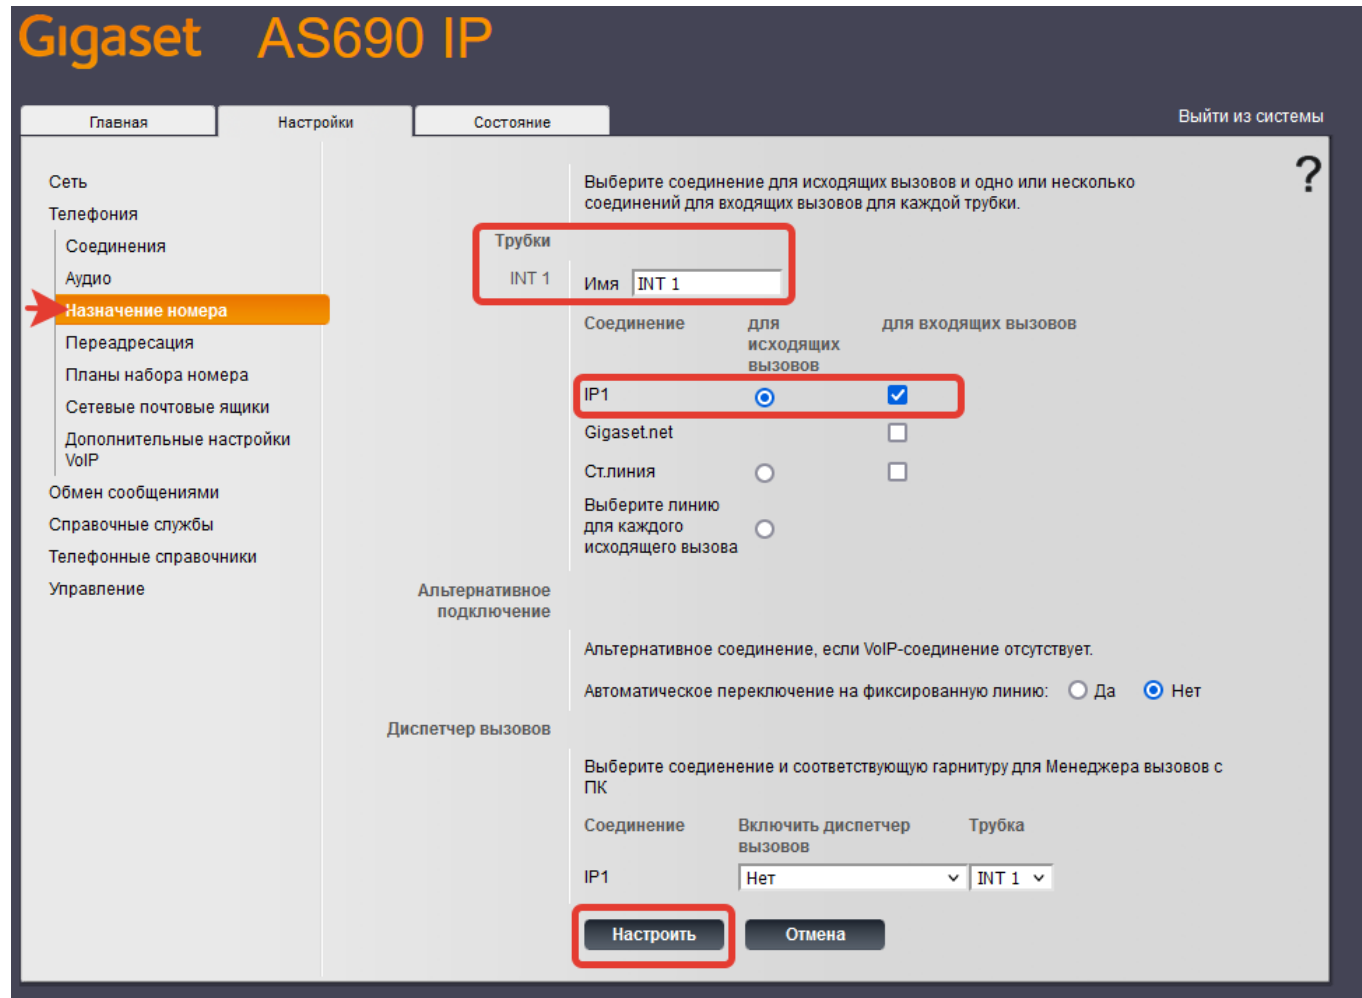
Gigaset AS690 IP

Главная | Настройки | Состояние

Выйти из системы

Сеть
Телефония
Соединения
Аудио
Назначение номера
Переадресация
Планы набора номера
Сетевые почтовые ящики
Дополнительные настройки VoIP
Обмен сообщениями
Справочные службы
Телефонные справочники
Управление

?

Выберите соединение для исходящих вызовов и одно или несколько соединений для входящих вызовов для каждой трубки.

Трубки

INT 1 Имя INT 1

| Соединение | для исходящих вызовов | для входящих вызовов |
|---|---|---|
| IP1 | ◉ | ☑ |
| Gigaset.net | | ☐ |
| Ст.линия | ○ | ☐ |
| Выберите линию для каждого исходящего вызова | ○ | |

Альтернативное подключение

Альтернативное соединение, если VoIP-соединение отсутствует.

Автоматическое переключение на фиксированную линию: ○ Да ◉ Нет

Диспетчер вызовов

Выберите соединение и соответствующую гарнитуру для Менеджера вызовов с ПК

| Соединение | Включить диспетчер вызовов | Трубка |
|---|---|---|
| IP1 | Нет | INT 1 |

Настроить Отмена